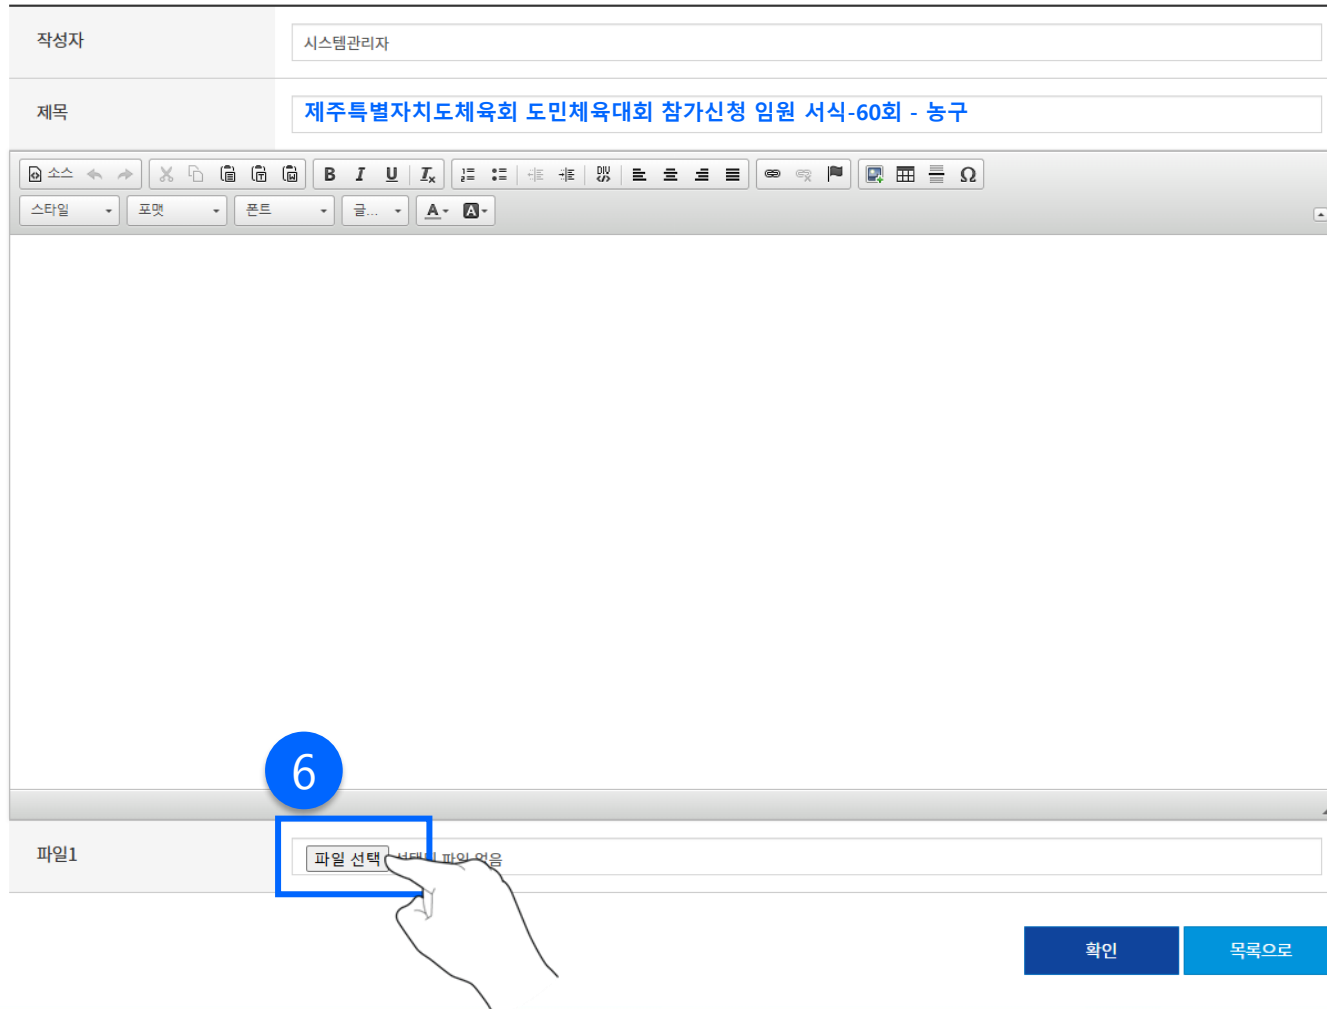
작성자

시스템관리자

제목

제주특별자치도체육회 도민체육대회 참가신청 임원 서식-60회 - 농구

소스

B I U $I_x$

Ω

스타일

포맷

폰트

글...

A

A

6

파일1

파일 선택 선택된 파일 없음

확인

목록으로